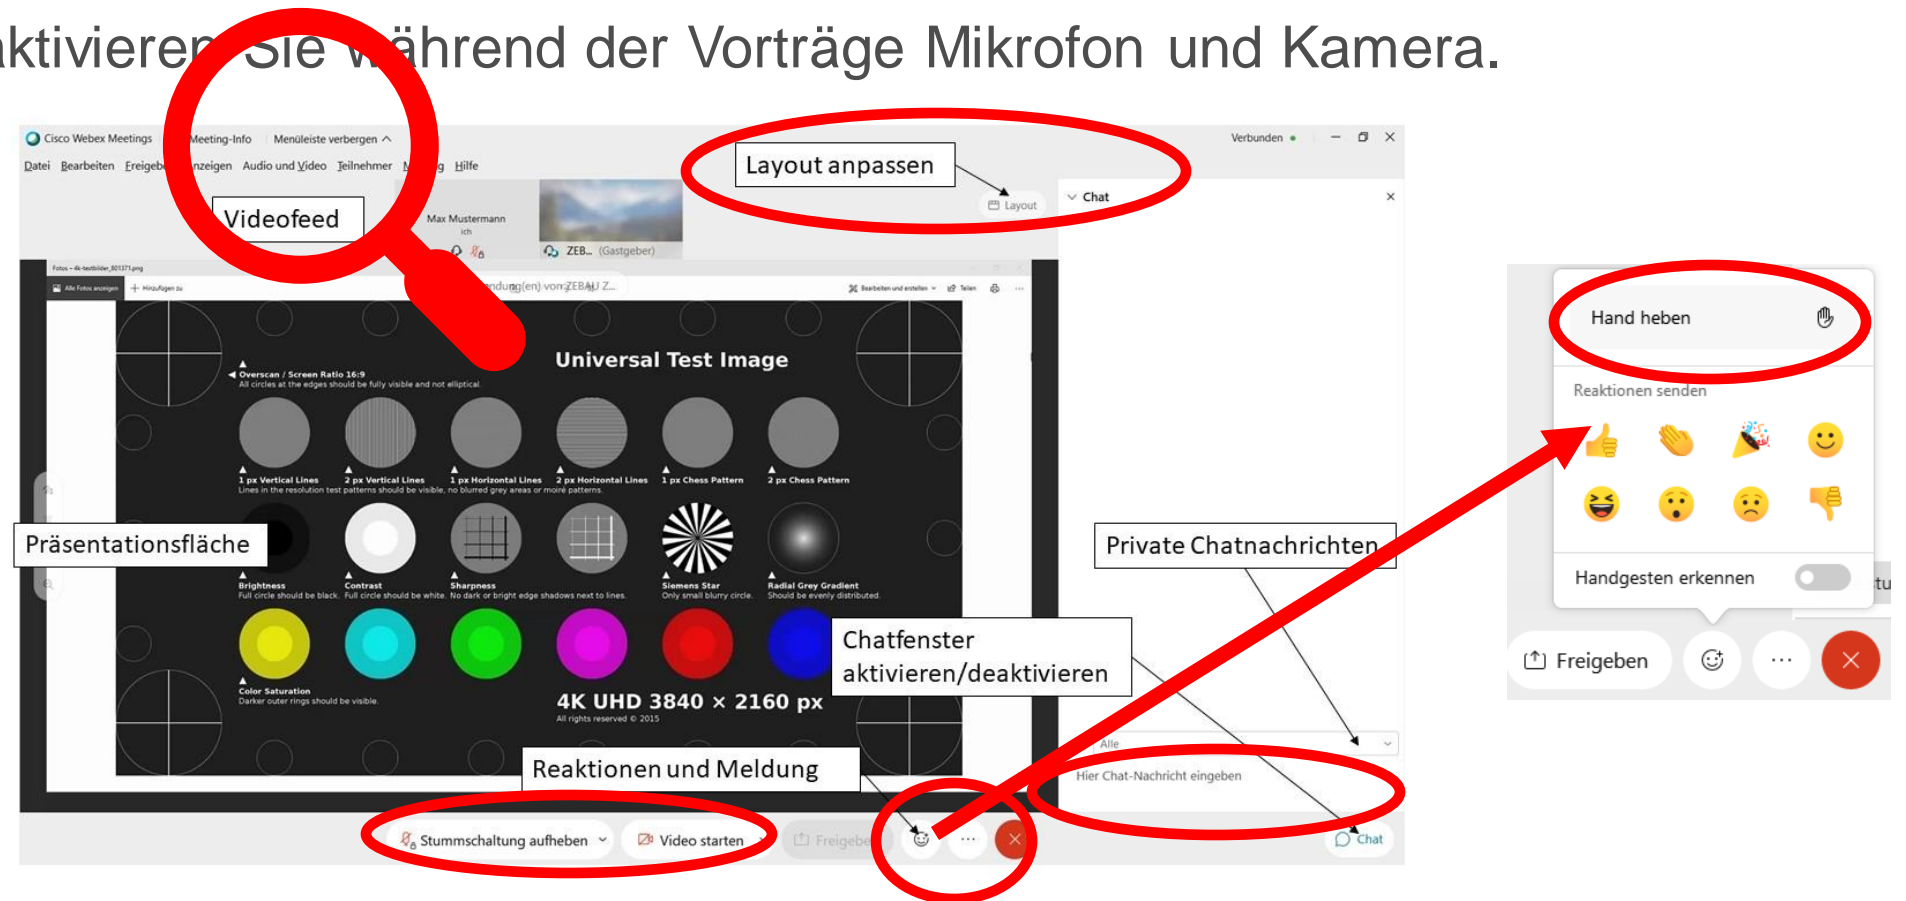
ktivieren Sie während der Vorträge Mikrofon und Kamera.

Cisco Webex Meetings Meeting-Info Menüleiste verbergen
Datei Bearbeiten Freigeb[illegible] anzeigen Audio und Video Teilnehmer M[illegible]g Hilfe
Verbunden

Layout anpassen

Videofeed

Max Mustermann
ich

ZEB... (Gastgeber)

Layout

Chat

Universal Test Image

Overscan / Screen Ratio 16:9
All circles at the edges should be fully visible and not elliptical.

1 px Vertical Lines 2 px Vertical Lines 1 px Horizontal Lines 2 px Horizontal Lines 1 px Chess Pattern 2 px Chess Pattern
Lines in the resolution test patterns should be visible, no blurred grey areas or moiré patterns.

Präsentationsfläche

Brightness
Full circle should be black.
Contrast
Full circle should be white.
Sharpness
No dark or bright edge shadows next to lines.
Siemens Star
Only small blurry circle.
Radial Grey Gradient
Should be evenly distributed.

Color Saturation
Darker outer rings should be visible.

4K UHD 3840 × 2160 px
All rights reserved © 2015

Private Chatnachrichten

Chatfenster aktivieren/deaktivieren

Alle
Hier Chat-Nachricht eingeben

Reaktionen und Meldung

Stummschaltung aufheben Video starten Freigeben ··· Chat

Hand heben

Reaktionen senden

Handgesten erkennen

Freigeben ···